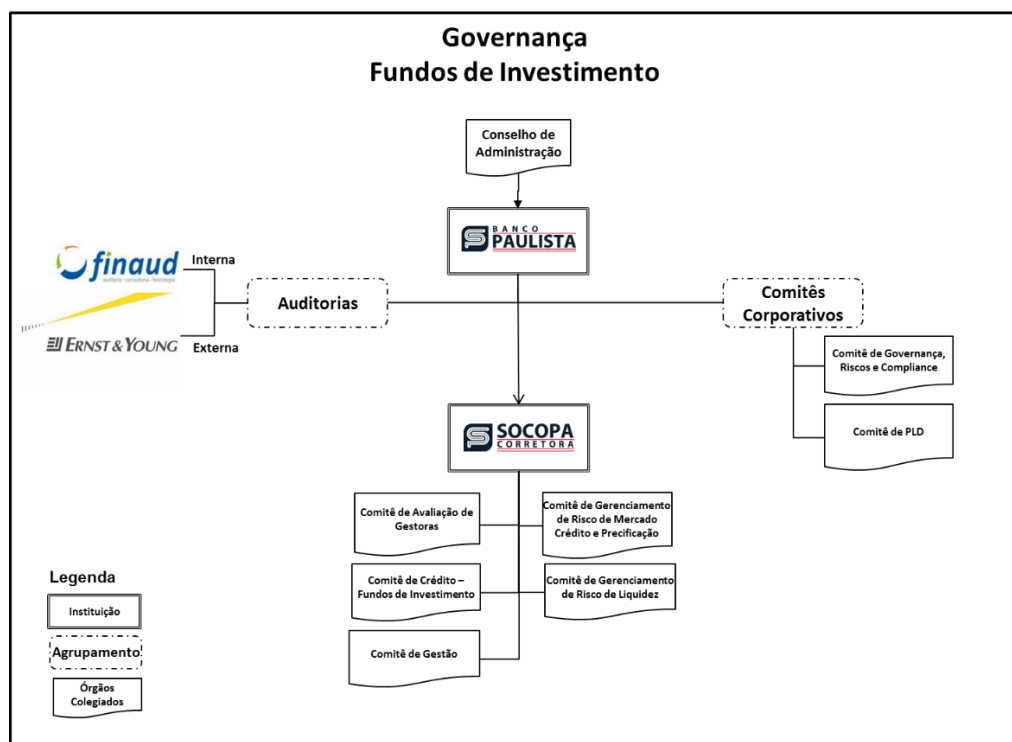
Governança
Fundos de Investimento

Conselho de Administração

BANCO PAULISTA

finaud
auditoria · consultoria · tecnologia

Interna

ERNST & YOUNG

Externa

Auditorias

Comitês Corporativos

Comitê de Governança, Riscos e Compliance

Comitê de PLD

SOCOPA CORRETORA

Comitê de Avaliação de Gestoras

Comitê de Gerenciamento de Risco de Mercado Crédito e Precificação

Comitê de Crédito – Fundos de Investimento

Comitê de Gerenciamento de Risco de Liquidez

Comitê de Gestão

Legenda

Instituição

Agrupamento

Órgãos Colegiados